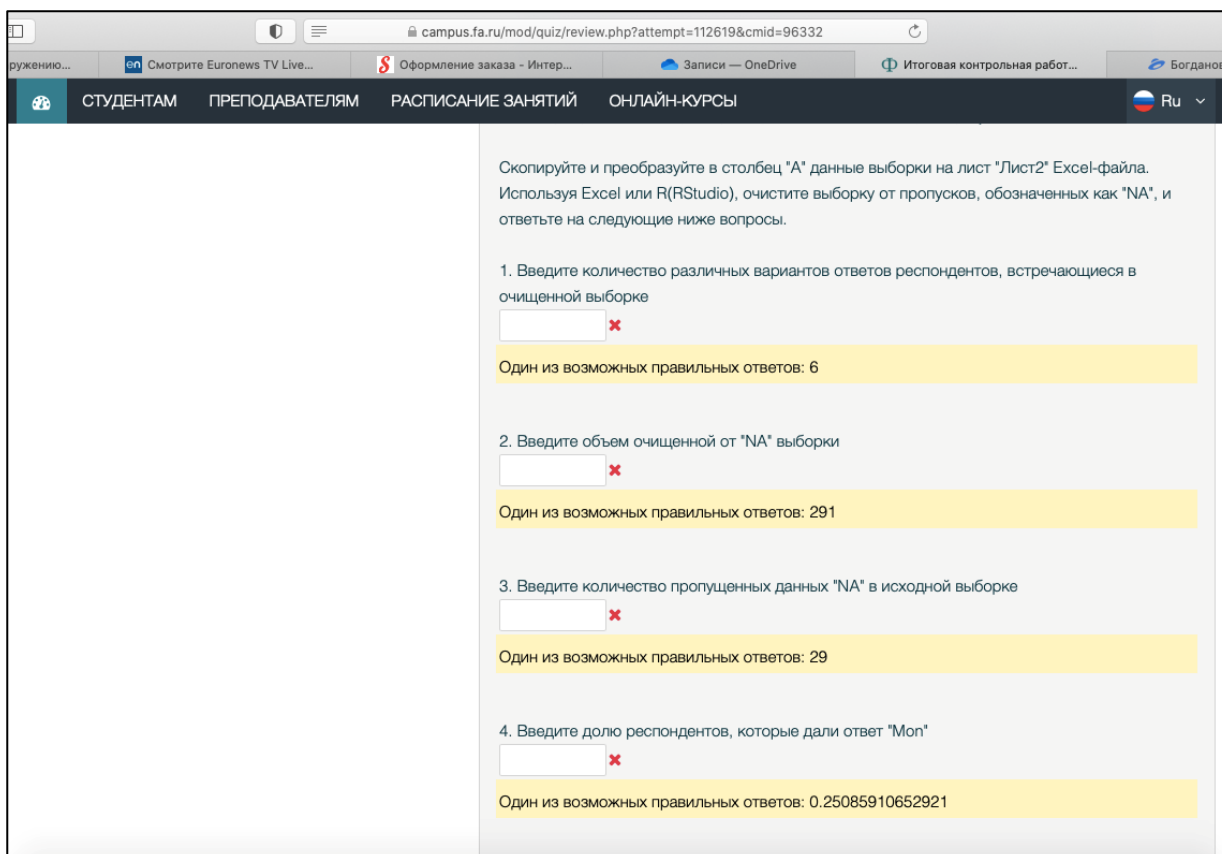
campus.fa.ru/mod/quiz/review.php?attempt=112619&cmid=96332

ружению... | en Смотрите Euronews TV Live... | S Оформление заказа - Интер... | Записи — OneDrive | Ф Итоговая контрольная работ... | Богданов

СТУДЕНТАМ ПРЕПОДАВАТЕЛЯМ РАСПИСАНИЕ ЗАНЯТИЙ ОНЛАЙН-КУРСЫ Ru

Скопируйте и преобразуйте в столбец "A" данные выборки на лист "Лист2" Excel-файла. Используя Excel или R(RStudio), очистите выборку от пропусков, обозначенных как "NA", и ответьте на следующие ниже вопросы.

1. Введите количество различных вариантов ответов респондентов, встречающиеся в очищенной выборке

Один из возможных правильных ответов: 6

2. Введите объем очищенной от "NA" выборки

Один из возможных правильных ответов: 291

3. Введите количество пропущенных данных "NA" в исходной выборке

Один из возможных правильных ответов: 29

4. Введите долю респондентов, которые дали ответ "Mon"

Один из возможных правильных ответов: 0.25085910652921